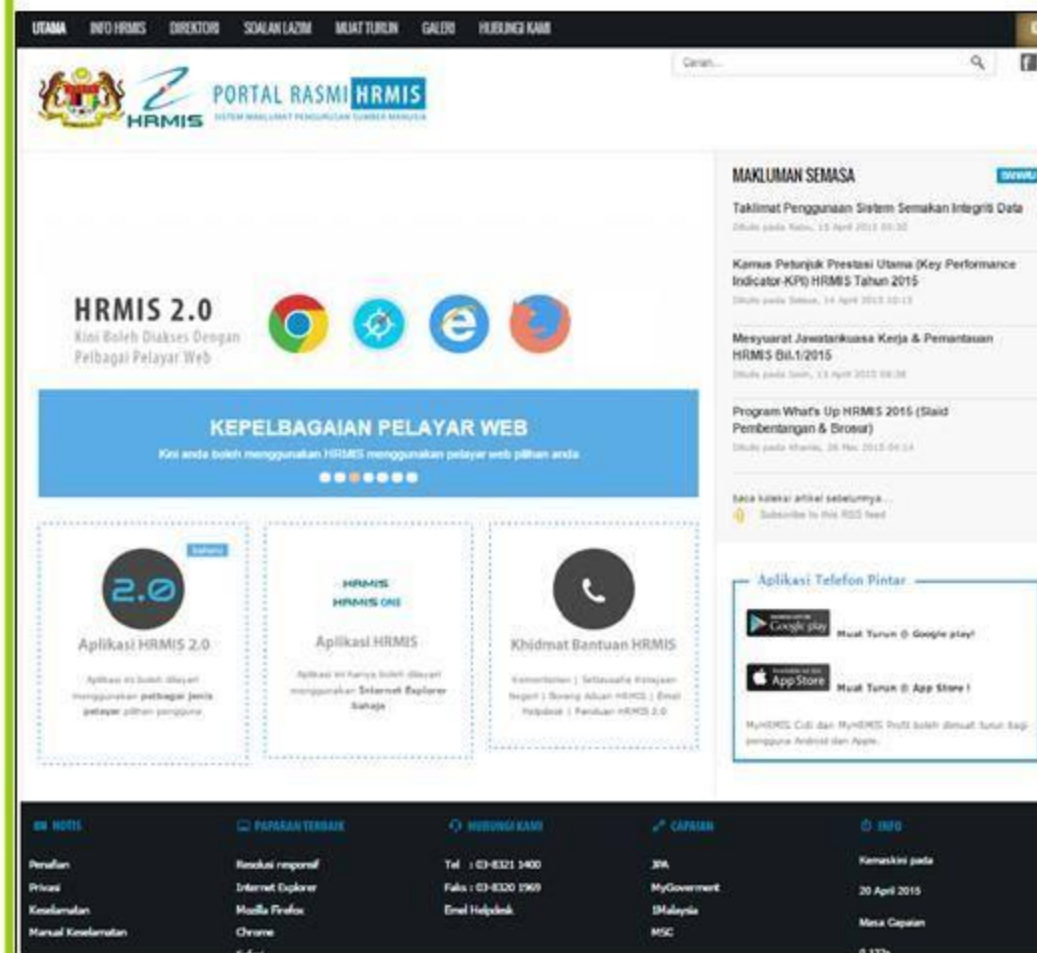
UTAMA INFO HRMIS DIREKTORI SOALAN LAZIM MUAT TURUN GALERI HUBUNGI KAMI

HRMIS PORTAL RASMI HRMIS SISTEM MAKLUMAT PENGURUSAN SUMBER MANUSIA

Carian...

MAKLUMAN SEMASA

Taklimat Penggunaan Sistem Semakan Integriti Data
Dibuat pada Rabu, 15 April 2015 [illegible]

Kamus Petunjuk Prestasi Utama (Key Performance Indicator-KPI) HRMIS Tahun 2015
Dibuat pada Selasa, 14 April 2015 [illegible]

Mesyuarat Jawatankuasa Kerja & Pemantauan HRMIS Bil.1/2015
Dibuat pada Isnin, 13 April 2015 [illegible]

Program What's Up HRMIS 2015 (Slaid Pembentangan & Brosur)
Dibuat pada Khamis, 26 Mac 2015 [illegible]

Baca koleksi artikel sebelumnya...
Subscribe to this RSS feed

HRMIS 2.0
Kini Boleh Diakses Dengan Pelbagai Pelayar Web

KEPELBAGAIAN PELAYAR WEB
Kini anda boleh menggunakan HRMIS menggunakan pelayar web pilihan anda

baharu
2.0
Aplikasi HRMIS 2.0
Aplikasi ini boleh dilayari menggunakan pelbagai jenis pelayar pilihan pengguna

HRMIS
HRMIS ONE
Aplikasi HRMIS
Aplikasi ini hanya boleh dilayari menggunakan Internet Explorer sahaja

Khidmat Bantuan HRMIS
Kementerian | Setiausaha Kerajaan Negeri | Borang Aduan HRMIS | Emel Helpdesk | Panduan HRMIS 2.0

Aplikasi Telefon Pintar
Google play Muat Turun @ Google play!
App Store Muat Turun @ App Store !
MyHRMIS Cuti dan MyHRMIS Profil boleh dimuat turun bagi pengguna Android dan Apple.

NOTIS
Penafian
Privasi
Keselamatan
Manual Keselamatan

PAPARAN TERBAIK
Resolusi responsif
Internet Explorer
Mozilla Firefox
Chrome

HUBUNGI KAMI
Tel : 03-8321 1400
Faks : 03-8320 1969
Emel Helpdesk

CAPAIAN
JPA
MyGoverment
1Malaysia
MSC

INFO
Kemaskini pada
20 April 2015
Masa Capaian
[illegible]